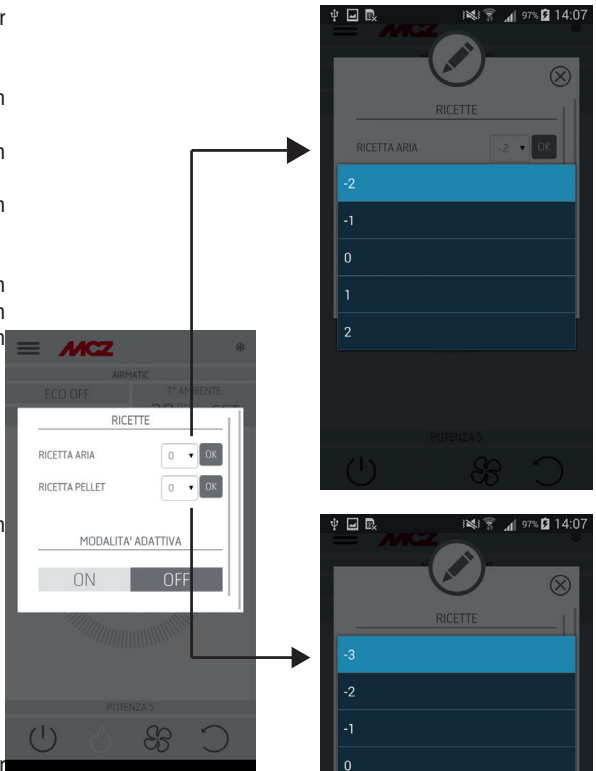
r

n

n

n

n
n
n

n

r

MCZ
AIRMATIC
ECO OFF
T° AMBIENTE
RICETTE
RICETTA ARIA
0
OK
RICETTA PELLET
0
OK
MODALITA' ADATTIVA
ON
OFF
POTENZA 5

97% 14:07
MCZ
RICETTE
RICETTA ARIA
-2
OK
-2
-1
0
1
2
POTENZA 5

97% 14:07
MCZ
RICETTE
-3
-2
-1
0